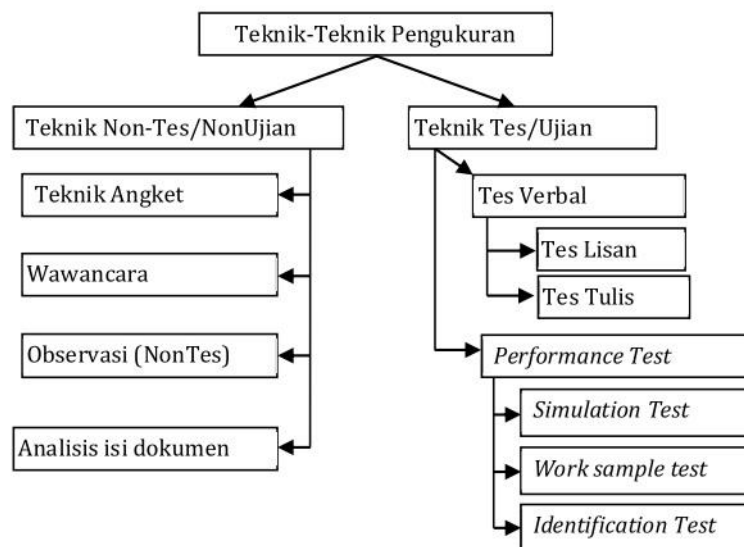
Teknik-Teknik Pengukuran

Teknik Non-Tes/NonUjian

Teknik Angket

Wawancara

Observasi (NonTes)

Analisis isi dokumen

Teknik Tes/Ujian

Tes Verbal

Tes Lisan

Tes Tulis

*Performance Test*

*Simulation Test*

*Work sample test*

*Identification Test*